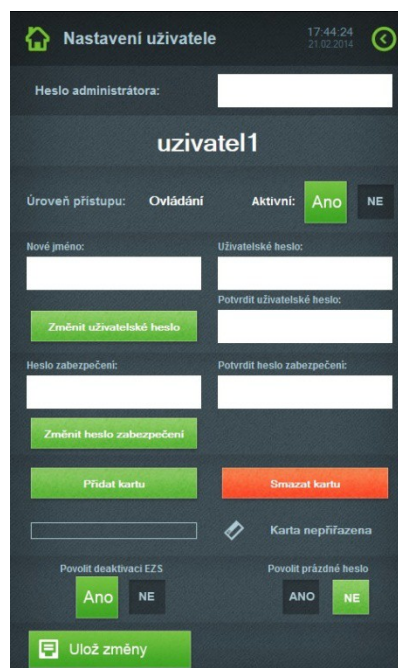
Nastavení uživatele
17:44:24
21.02.2014

Heslo administrátora:

uzivatel1

Úroveň přístupu: Ovládání

Aktivní: Ano NE

Nové jméno:

Uživatelské heslo:

Potvrdit uživatelské heslo:

Změnit uživatelské heslo

Heslo zabezpečení:

Potvrdit heslo zabezpečení:

Změnit heslo zabezpečení

Přidat kartu

Smazat kartu

Karta nepřiřazena

Povolit deaktivaci EZS
Ano NE

Povolit prázdné heslo
ANO NE

Ulož změny